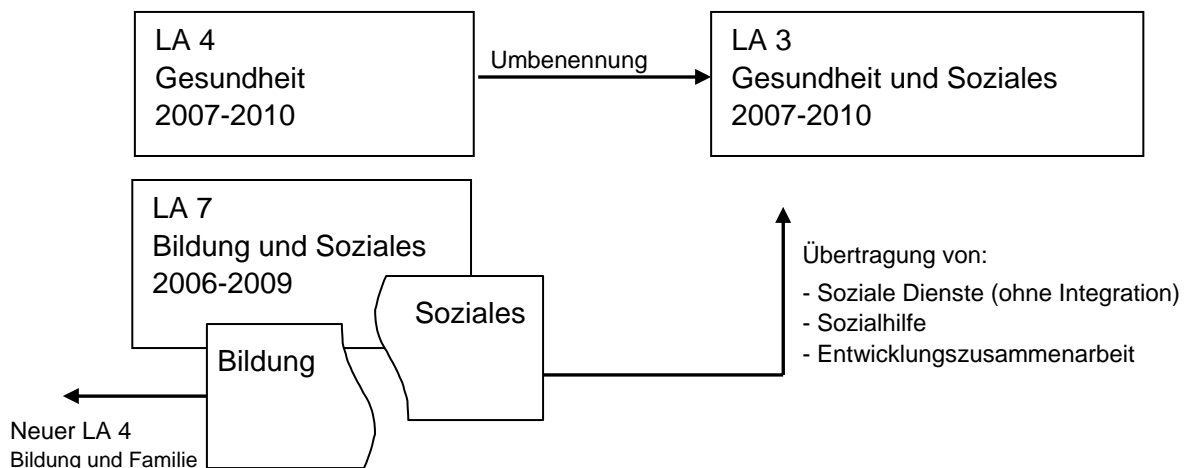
LA 4
Gesundheit
2007-2010

Umbenennung

LA 3
Gesundheit und Soziales
2007-2010

LA 7
Bildung und Soziales
2006-2009

Soziales

Bildung

Übertragung von:
- Soziale Dienste (ohne Integration)
- Sozialhilfe
- Entwicklungszusammenarbeit

Neuer LA 4
Bildung und Familie